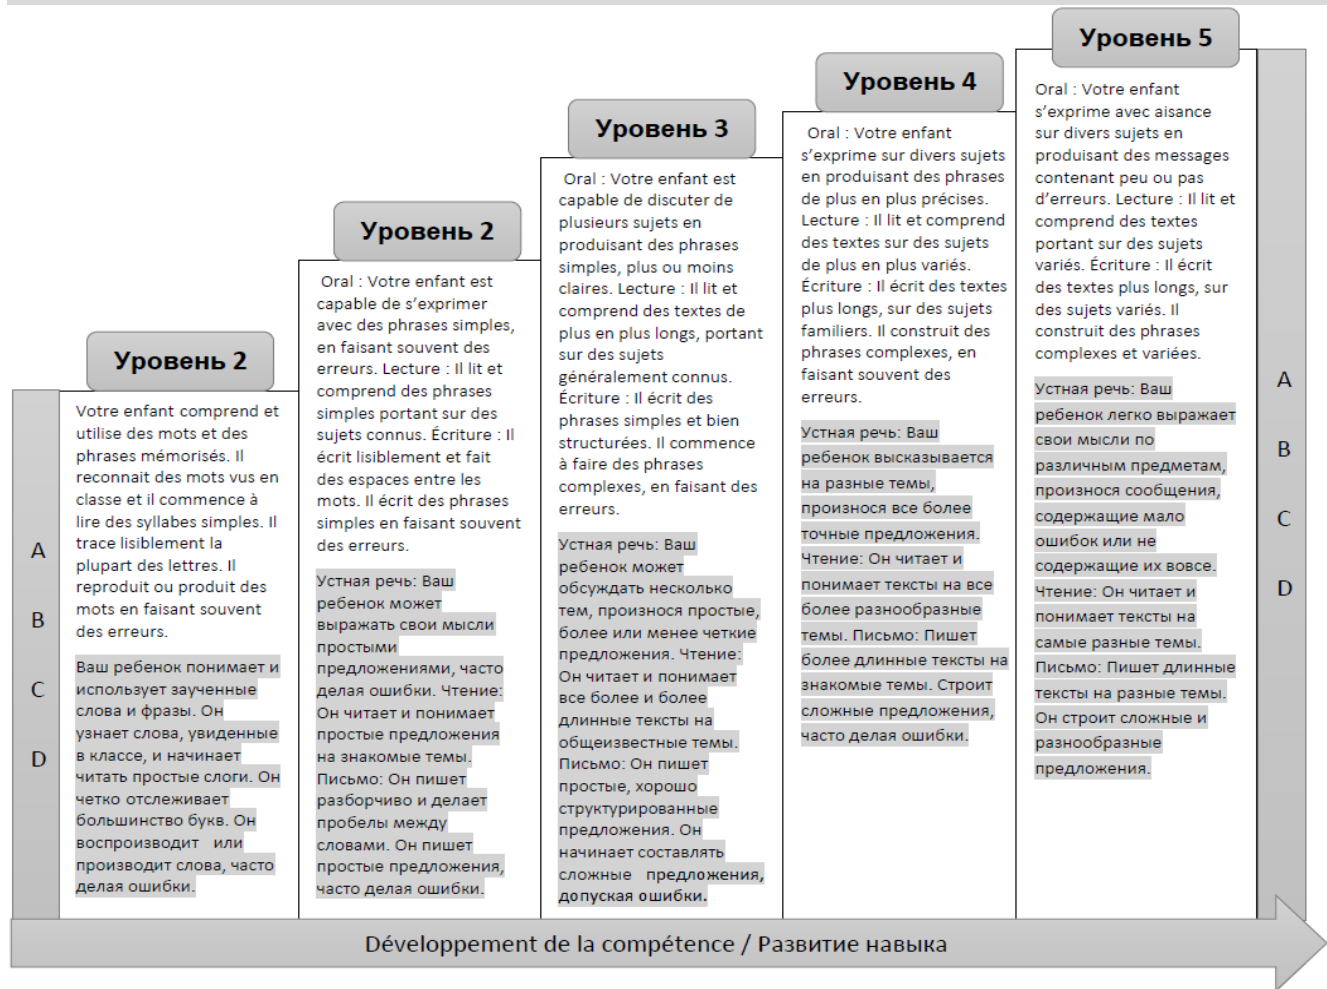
Уровень 5

Oral : Votre enfant s'exprime avec aisance sur divers sujets en produisant des messages contenant peu ou pas d'erreurs. Lecture : Il lit et comprend des textes portant sur des sujets variés. Écriture : Il écrit des textes plus longs, sur des sujets variés. Il construit des phrases complexes et variées.

Устная речь: Ваш ребенок легко выражает свои мысли по различным предметам, произнося сообщения, содержащие мало ошибок или не содержащие их вовсе. Чтение: Он читает и понимает тексты на самые разные темы. Письмо: Пишет длинные тексты на разные темы. Он строит сложные и разнообразные предложения.

Уровень 4

Oral : Votre enfant s'exprime sur divers sujets en produisant des phrases de plus en plus précises. Lecture : Il lit et comprend des textes sur des sujets de plus en plus variés. Écriture : Il écrit des textes plus longs, sur des sujets familiers. Il construit des phrases complexes, en faisant souvent des erreurs.

Устная речь: Ваш ребенок высказывается на разные темы, произнося все более точные предложения. Чтение: Он читает и понимает тексты на все более разнообразные темы. Письмо: Пишет более длинные тексты на знакомые темы. Строит сложные предложения, часто делая ошибки.

Уровень 3

Oral : Votre enfant est capable de discuter de plusieurs sujets en produisant des phrases simples, plus ou moins claires. Lecture : Il lit et comprend des textes de plus en plus longs, portant sur des sujets généralement connus. Écriture : Il écrit des phrases simples et bien structurées. Il commence à faire des phrases complexes, en faisant des erreurs.

Устная речь: Ваш ребенок может обсуждать несколько тем, произнося простые, более или менее четкие предложения. Чтение: Он читает и понимает все более и более длинные тексты на общеизвестные темы. Письмо: Он пишет простые, хорошо структурированные предложения. Он начинает составлять сложные предложения, допуская ошибки.

Уровень 2

Oral : Votre enfant est capable de s'exprimer avec des phrases simples, en faisant souvent des erreurs. Lecture : Il lit et comprend des phrases simples portant sur des sujets connus. Écriture : Il écrit lisiblement et fait des espaces entre les mots. Il écrit des phrases simples en faisant souvent des erreurs.

Устная речь: Ваш ребенок может выражать свои мысли простыми предложениями, часто делая ошибки. Чтение: Он читает и понимает простые предложения на знакомые темы. Письмо: Он пишет разборчиво и делает пробелы между словами. Он пишет простые предложения, часто делая ошибки.

Уровень 2

Votre enfant comprend et utilise des mots et des phrases mémorisés. Il reconnait des mots vus en classe et il commence à lire des syllabes simples. Il trace lisiblement la plupart des lettres. Il reproduit ou produit des mots en faisant souvent des erreurs.

Ваш ребенок понимает и использует заученные слова и фразы. Он узнает слова, увиденные в классе, и начинает читать простые слоги. Он четко отслеживает большинство букв. Он воспроизводит или производит слова, часто делая ошибки.

A
B
C
D

A
B
C
D

Développement de la compétence / Развитие навыка